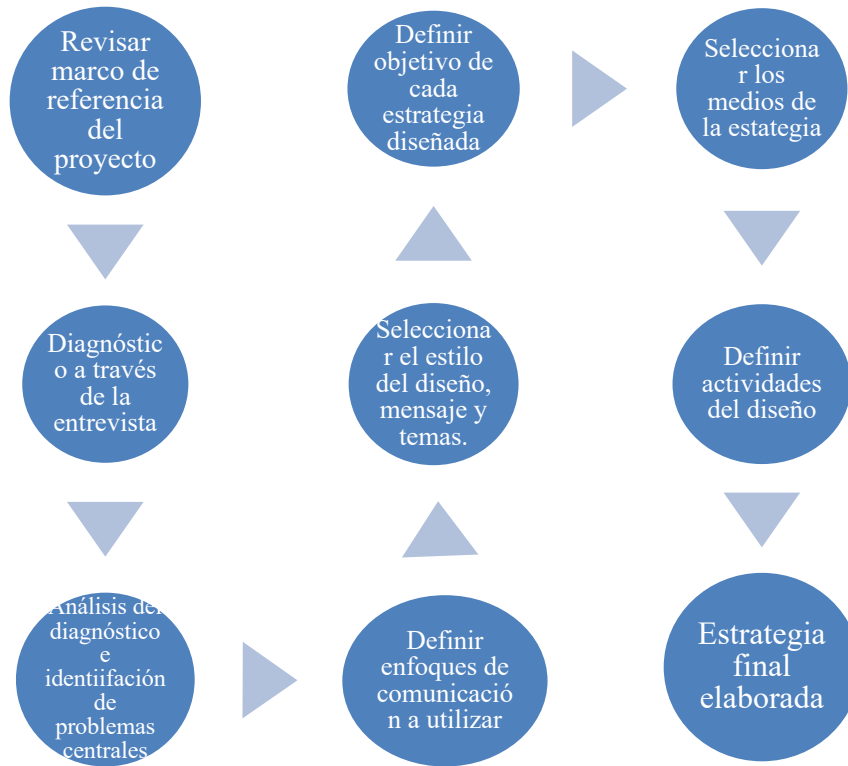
Revisar marco de referencia del proyecto

Diagnóstic o a través de la entrevista

Análisis del diagnóstico e identiifación de problemas centrales

Definir enfoques de comunicació n a utilizar

Selecciona r el estilo del diseño, mensaje y temas.

Definir objetivo de cada estrategia diseñada

Selecciona r los medios de la estategia

Definir actividades del diseño

Estrategia final elaborada